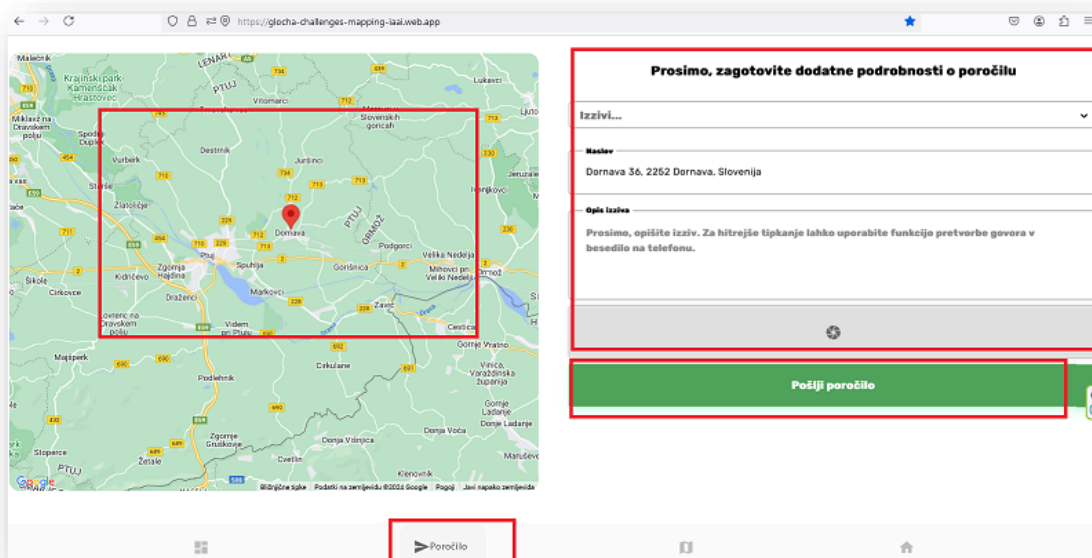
https://glocha-challenges-mapping-iaai.web.app

Malečnik
Krajinski park Kamenščak Hrastovec
LENART
PTUJ
Vitomarci
Lukavci
Miklavž na Dravskem polju
Spodnji Duplek
Slovenskih goricah
Destrnik
Juršinci
Vurberk
Starše
Ivanjkovci
Zlatoličje
PTUJ
ORMOŽ
Dornava
Podgorci
Ptuj
Spuhlja
Velika Nedelja
Kidričevo
Zgornja Hajdina
Gorišnica
Mihovci pri Veliki Nedelji
Ormož
Šikole
Cirkovce
Dražčenci
Markovci
Zavrč
Lovrenc na Dravskem polju
Videm pri Ptuju
Cestica
Majšperk
Gornje Vratno
Cirkulane
Vinica, Varaždinska županija
Podlehnik
Gornje Ladanje
Donje Ladanje
Zgornje Gruškovje
Donja Voća
Donja Višnjica
Slopere
Maruševec
PTUJ
Žetale
Cvetlin
Klenovnik
Google
Bližnjične tipke
Podatki na zemljevidu ©2024 Google
Pogoji
Javi napako zemljevida

Prosimo, zagotovite dodatne podrobnosti o poročilu

Izzivi...

Naslov
Dornava 36, 2252 Dornava, Slovenija

Opis izziva
Prosimo, opišite izziv. Za hitrejše tipkanje lahko uporabite funkcijo pretvorbe govora v besedilo na telefonu.

Pošlji poročilo

Poročilo